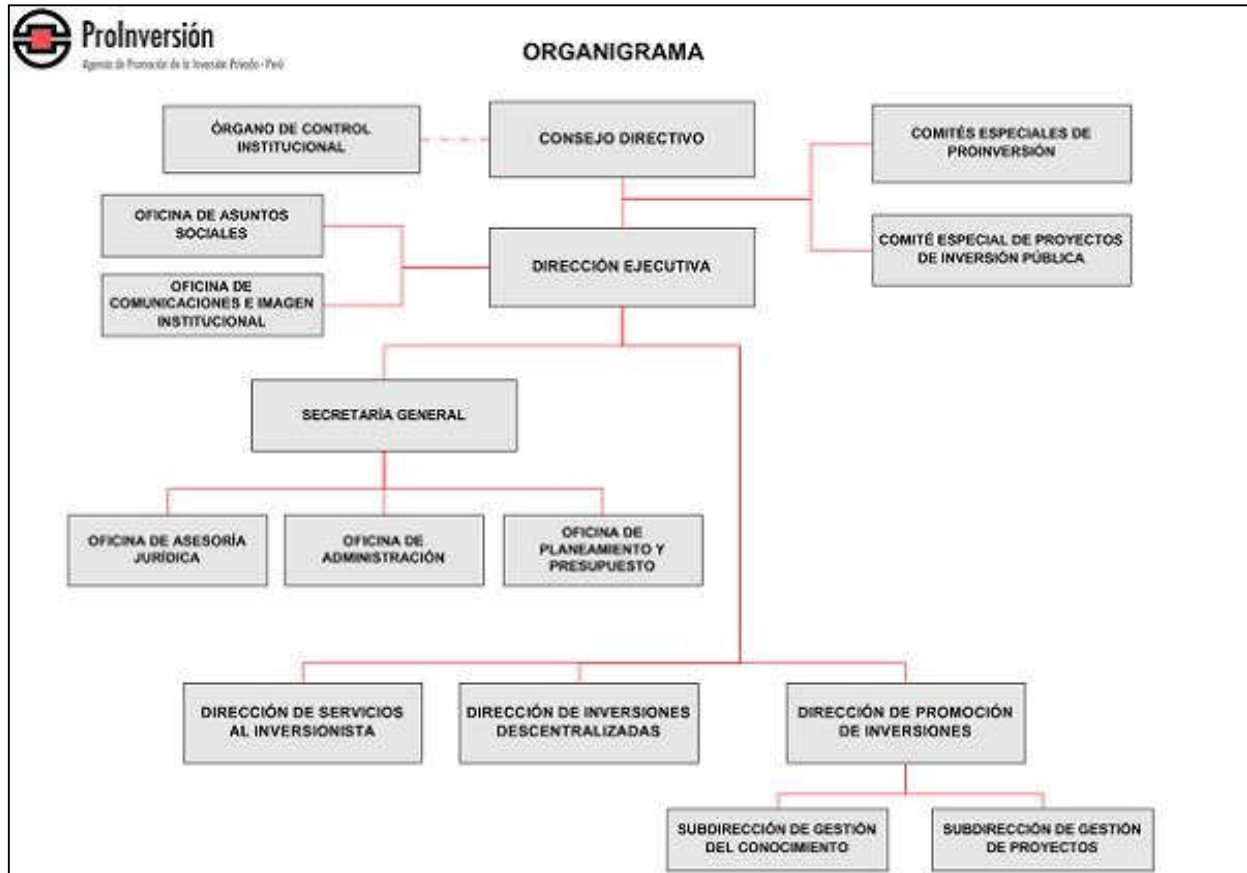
ProInversión
Agencia de Promoción de la Inversión Privada - Perú

ORGANIGRAMA

ÓRGANO DE CONTROL INSTITUCIONAL

CONSEJO DIRECTIVO

COMITÉS ESPECIALES DE PROINVERSIÓN

COMITÉ ESPECIAL DE PROYECTOS DE INVERSIÓN PÚBLICA

OFICINA DE ASUNTOS SOCIALES

OFICINA DE COMUNICACIONES E IMAGEN INSTITUCIONAL

DIRECCIÓN EJECUTIVA

SECRETARÍA GENERAL

OFICINA DE ASESORÍA JURÍDICA

OFICINA DE ADMINISTRACIÓN

OFICINA DE PLANEAMIENTO Y PRESUPUESTO

DIRECCIÓN DE SERVICIOS AL INVERSIONISTA

DIRECCIÓN DE INVERSIONES DESCENTRALIZADAS

DIRECCIÓN DE PROMOCIÓN DE INVERSIONES

SUBDIRECCIÓN DE GESTIÓN DEL CONOCIMIENTO

SUBDIRECCIÓN DE GESTIÓN DE PROYECTOS